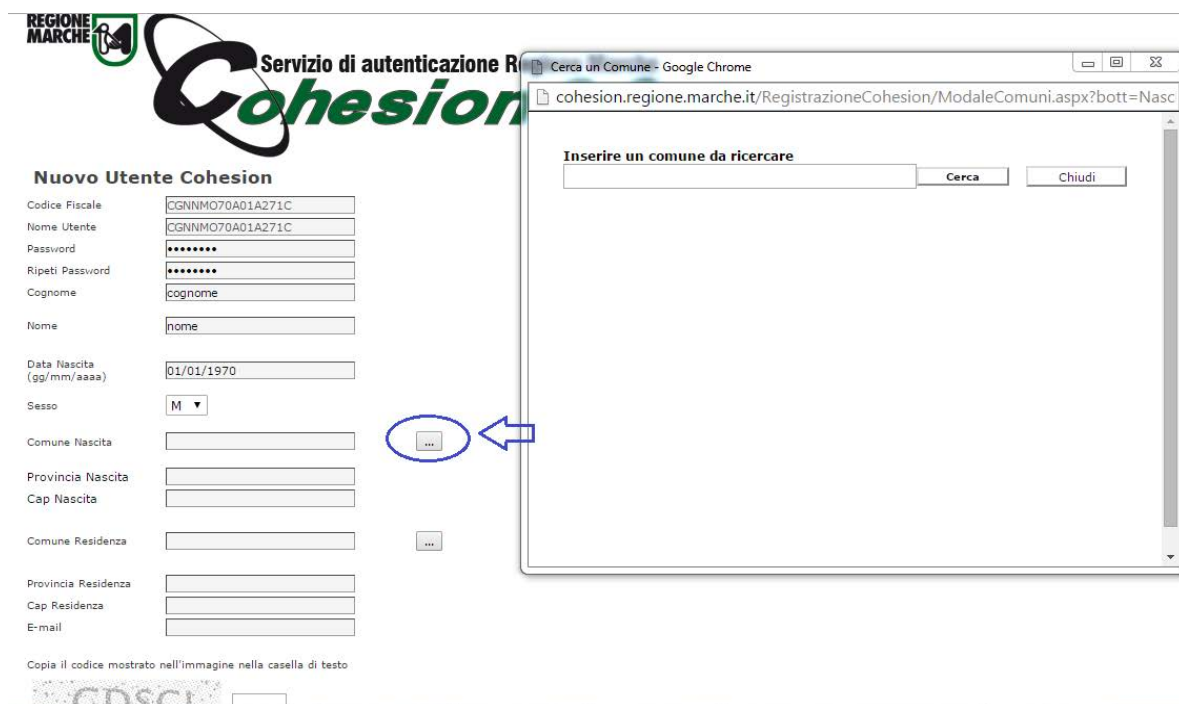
REGIONE MARCHE

Servizio di autenticazione R

Cohesion

Cerca un Comune - Google Chrome

cohesion.regione.marche.it/RegistrazioneCohesion/ModaleComuni.aspx?bott=Nasc

Inserire un comune da ricercare

Cerca

Chiudi

Nuovo Utente Cohesion

Codice Fiscale CGNNMO70A01A271C

Nome Utente CGNNMO70A01A271C

Password ••••••••

Ripeti Password ••••••••

Cognome cognome

Nome nome

Data Nascita (gg/mm/aaaa) 01/01/1970

Sesso M

Comune Nascita ...

Provincia Nascita

Cap Nascita

Comune Residenza ...

Provincia Residenza

Cap Residenza

E-mail

Copia il codice mostrato nell'immagine nella casella di testo

CDSCL